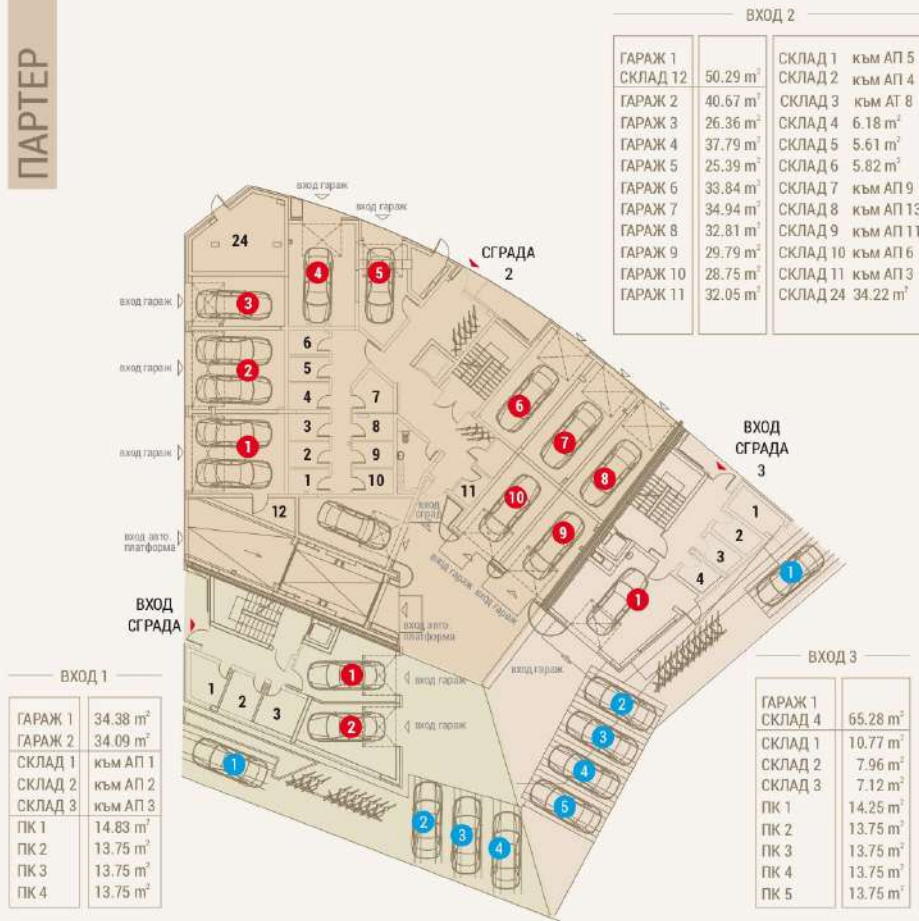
ПАРТЕР

ВХОД 2

| | | |
|---|---|---|
| ГАРАЖ 1 СКЛАД 12 | 50.29 m² | СКЛАД 1 към АП 5 СКЛАД 2 към АП 4 |
| ГАРАЖ 2 | 40.67 m² | СКЛАД 3 към АП 8 |
| ГАРАЖ 3 | 26.36 m² | СКЛАД 4 6.18 m² |
| ГАРАЖ 4 | 37.79 m² | СКЛАД 5 5.61 m² |
| ГАРАЖ 5 | 25.39 m² | СКЛАД 6 5.82 m² |
| ГАРАЖ 6 | 33.84 m² | СКЛАД 7 към АП 9 |
| ГАРАЖ 7 | 34.94 m² | СКЛАД 8 към АП 13 |
| ГАРАЖ 8 | 32.81 m² | СКЛАД 9 към АП 11 |
| ГАРАЖ 9 | 29.79 m² | СКЛАД 10 към АП 6 |
| ГАРАЖ 10 | 28.75 m² | СКЛАД 11 към АП 3 |
| ГАРАЖ 11 | 32.05 m² | СКЛАД 24 34.22 m² |

вход гараж
вход гараж
24
4
5
СГРАДА 2
вход гараж
3
вход гараж
2
6
5
4
7
вход гараж
1
3
8
2
9
1
10
6
7
8
10
9
11
вход сграда
12
вход авто платформа
вход гараж
вход гараж
ВХОД СГРАДА 3
1
2
3
4
1
1
ВХОД СГРАДА
вход авто платформа
вход гараж
1
вход гараж
1
2
3
вход гараж
2
2
3
4
5
1
2
3
4

ВХОД 1

| | |
|---|---|
| ГАРАЖ 1 | 34.38 m² |
| ГАРАЖ 2 | 34.09 m² |
| СКЛАД 1 | към АП 1 |
| СКЛАД 2 | към АП 2 |
| СКЛАД 3 | към АП 3 |
| ПК 1 | 14.83 m² |
| ПК 2 | 13.75 m² |
| ПК 3 | 13.75 m² |
| ПК 4 | 13.75 m² |

ВХОД 3

| | |
|---|---|
| ГАРАЖ 1 СКЛАД 4 | 65.28 m² |
| СКЛАД 1 | 10.77 m² |
| СКЛАД 2 | 7.96 m² |
| СКЛАД 3 | 7.12 m² |
| ПК 1 | 14.25 m² |
| ПК 2 | 13.75 m² |
| ПК 3 | 13.75 m² |
| ПК 4 | 13.75 m² |
| ПК 5 | 13.75 m² |